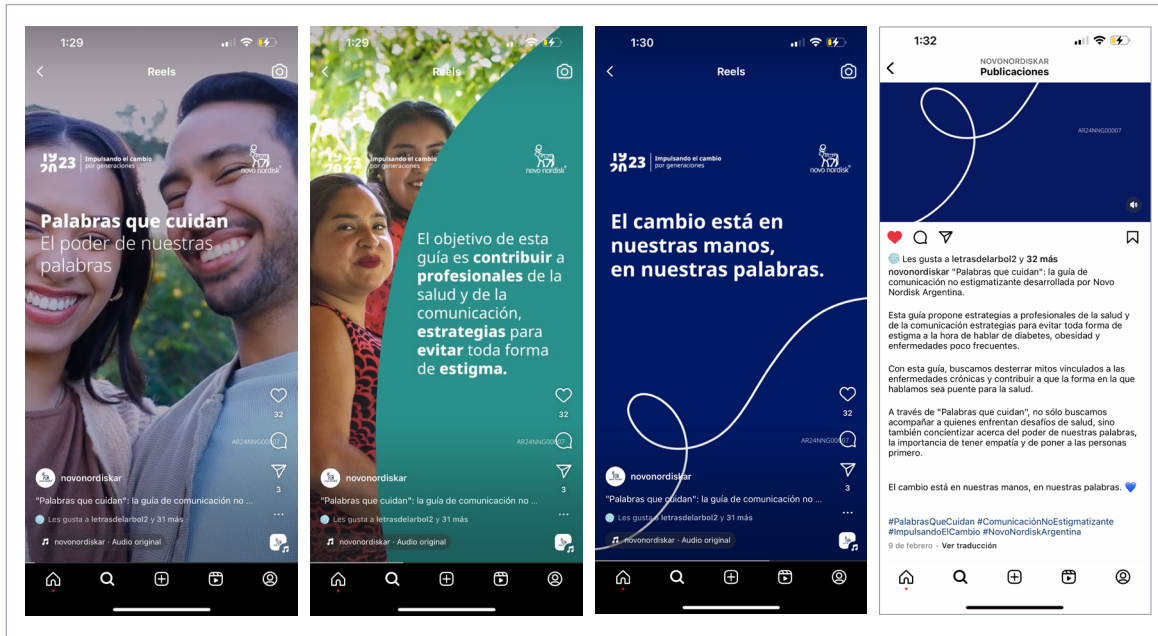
1:29

Reels

1923 Impulsando el cambio por generaciones

novo nordisk®

Palabras que cuidan
El poder de nuestras palabras

32

AR24NNG00007

3

novonordiskar

"Palabras que cuidan": la guía de comunicación no ...

Les gusta a letrasdelarbol2 y 31 más

novonordiskar · Audio original

1:29

Reels

1923 Impulsando el cambio por generaciones

novo nordisk®

El objetivo de esta guía es contribuir a profesionales de la salud y de la comunicación, estrategias para evitar toda forma de estigma.

32

AR24NNG00007

3

novonordiskar

"Palabras que cuidan": la guía de comunicación no ...

Les gusta a letrasdelarbol2 y 31 más

novonordiskar · Audio original

1:30

Reels

1923 Impulsando el cambio por generaciones

novo nordisk®

El cambio está en nuestras manos, en nuestras palabras.

32

AR24NNG00007

3

novonordiskar

"Palabras que cuidan": la guía de comunicación no ...

Les gusta a letrasdelarbol2 y 31 más

novonordiskar · Audio original

1:32

NOVONORDISKAR
Publicaciones

AR24NNG00007

Les gusta a letrasdelarbol2 y 32 más

novonordiskar "Palabras que cuidan": la guía de comunicación no estigmatizante desarrollada por Novo Nordisk Argentina.

Esta guía propone estrategias a profesionales de la salud y de la comunicación estrategias para evitar toda forma de estigma a la hora de hablar de diabetes, obesidad y enfermedades poco frecuentes.

Con esta guía, buscamos desterrar mitos vinculados a las enfermedades crónicas y contribuir a que la forma en la que hablamos sea puente para la salud.

A través de "Palabras que cuidan", no sólo buscamos acompañar a quienes enfrentan desafíos de salud, sino también concientizar acerca del poder de nuestras palabras, la importancia de tener empatía y de poner a las personas primero.

El cambio está en nuestras manos, en nuestras palabras. 💙

#PalabrasQueCuidan #ComunicaciónNoEstigmatizante #ImpulsandoElCambio #NovoNordiskArgentina

9 de febrero · Ver traducción